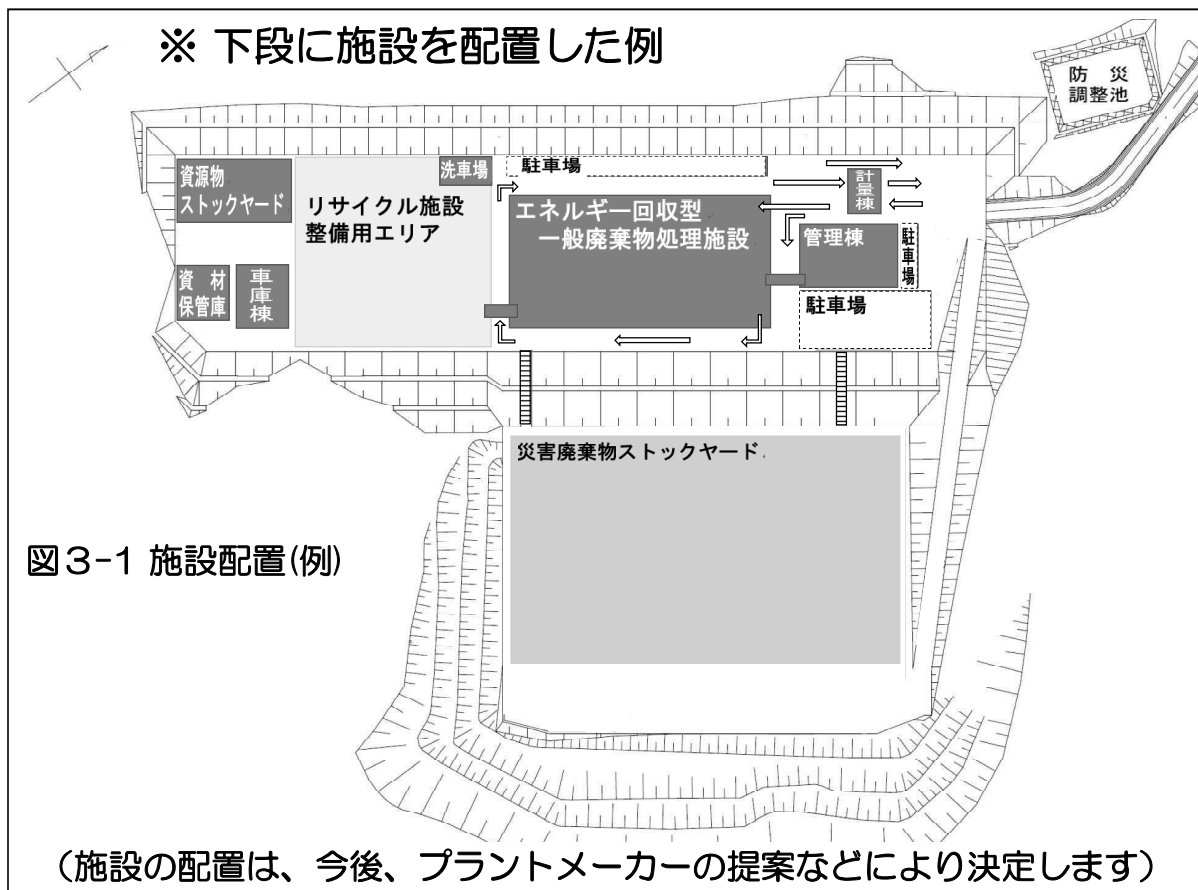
※ 下段に施設を配置した例

防 災
調整池

資源物
ストックヤード

洗車場

駐車場

リサイクル施設
整備用エリア

エネルギー回収型
一般廃棄物処理施設

計
量
棟

管理棟

駐
車
場

資 材
保管庫

車
庫
棟

駐車場

災害廃棄物ストックヤード

図3-1 施設配置(例)

（施設の配置は、今後、プラントメーカーの提案などにより決定します）